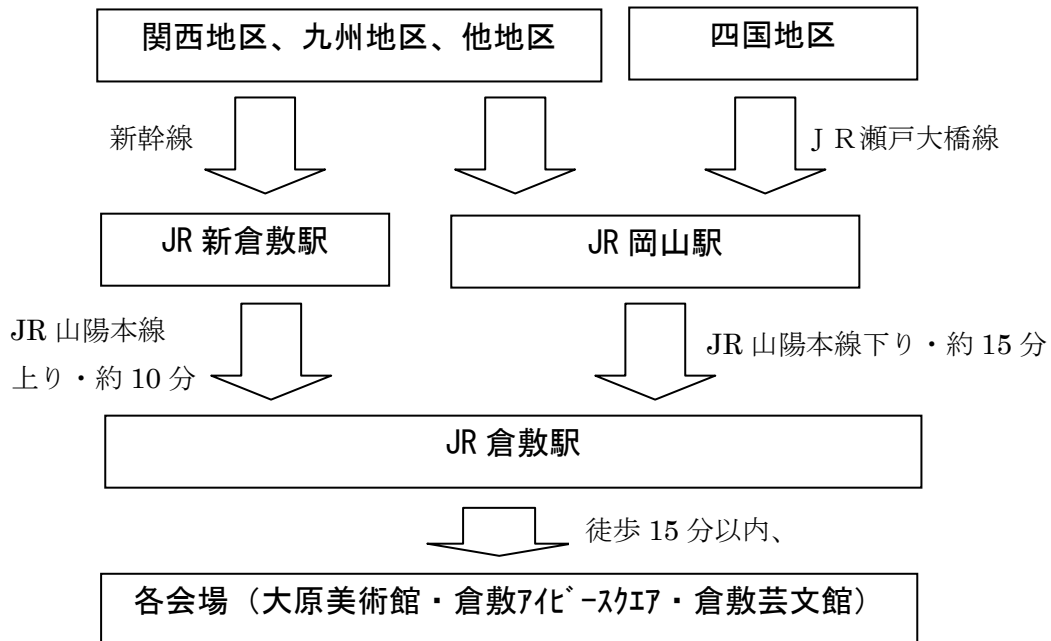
関西地区、九州地区、他地区

四国地区

新幹線

ＪＲ瀬戸大橋線

JR 新倉敷駅

JR 岡山駅

JR 山陽本線 上り・約 10 分

JR 山陽本線下り・約 15 分

JR 倉敷駅

徒歩 15 分以内、

各会場（大原美術館・倉敷ｱｲﾋﾞｰｽｸｴｱ・倉敷芸文館）